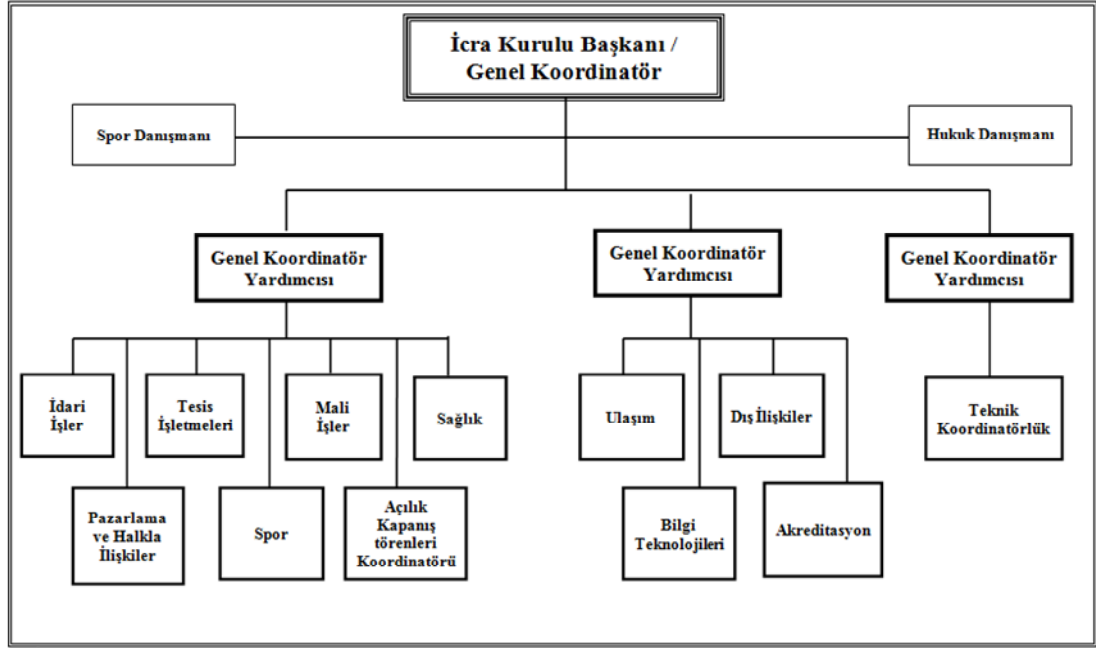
İcra Kurulu Başkanı / Genel Koordinatör

Spor Danışmanı

Hukuk Danışmanı

Genel Koordinatör Yardımcısı

Genel Koordinatör Yardımcısı

Genel Koordinatör Yardımcısı

İdari İşler

Tesis İşletmeleri

Mali İşler

Sağlık

Pazarlama ve Halkla İlişkiler

Spor

Açılık Kapanış törenleri Koordinatörü

Ulaşım

Dış İlişkiler

Bilgi Teknolojileri

Akreditasyon

Teknik Koordinatörlük